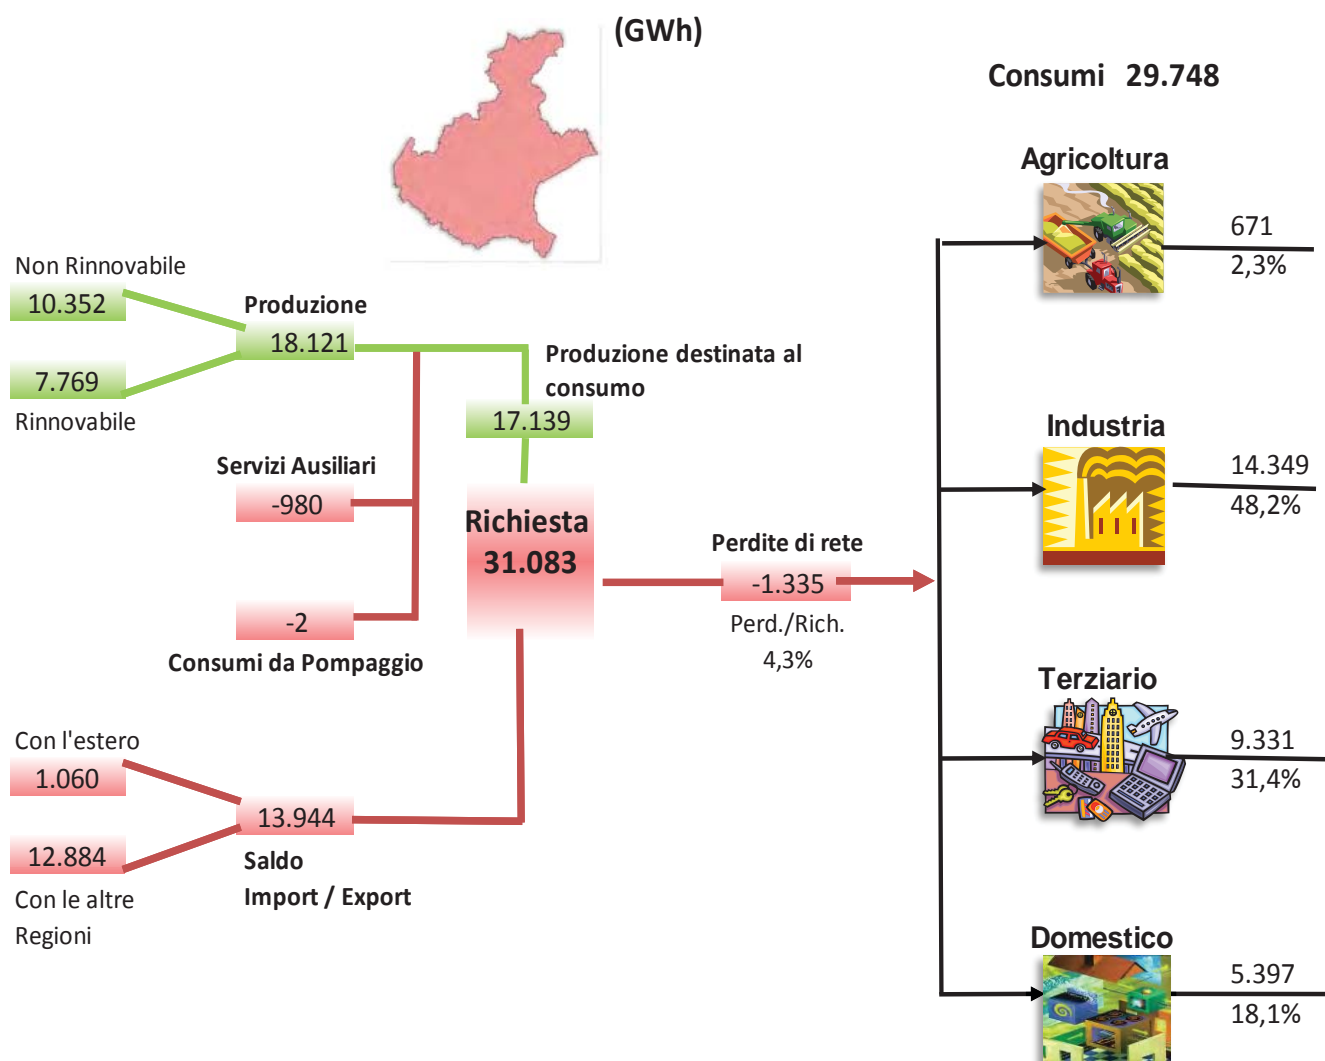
(GWh)

Consumi 29.748

Non Rinnovabile
10.352

Produzione
18.121

7.769
Rinnovabile

Produzione destinata al consumo
17.139

Servizi Ausiliari
-980

Richiesta
31.083

Perdite di rete
-1.335
Perd./Rich.
4,3%

-2
Consumi da Pompaggio

Con l'estero
1.060

13.944

12.884
Con le altre Regioni

Saldo
Import / Export

Agricoltura
671
2,3%

Industria
14.349
48,2%

Terziario
9.331
31,4%

Domestico
5.397
18,1%